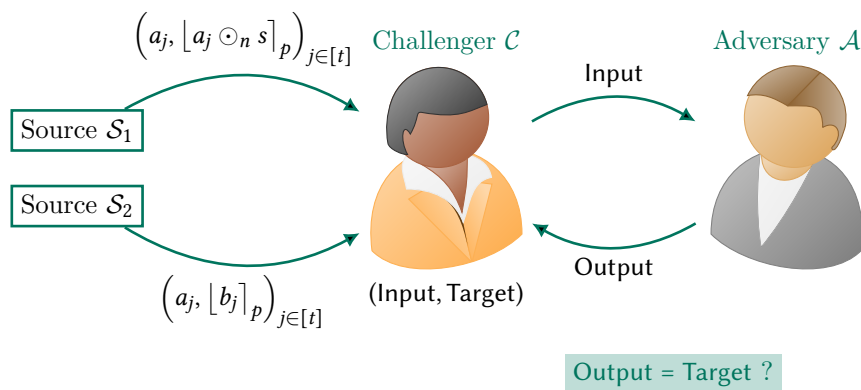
$\left(a_j, \left\lfloor a_j \odot_n s \right\rceil_p\right)_{j\in[t]}$

Challenger $\mathcal{C}$

Adversary $\mathcal{A}$

Input

Source $\mathcal{S}_1$

Source $\mathcal{S}_2$

Output

$\left(a_j, \left\lfloor b_j \right\rceil_p\right)_{j\in[t]}$

(Input, Target)

Output = Target ?